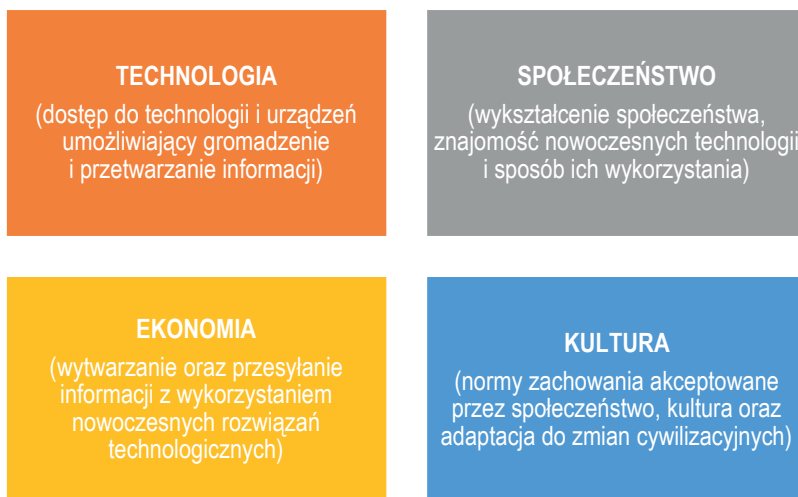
TECHNOLOGIA
(dostęp do technologii i urządzeń umożliwiający gromadzenie i przetwarzanie informacji)

SPOŁECZEŃSTWO
(wykształcenie społeczeństwa, znajomość nowoczesnych technologii i sposób ich wykorzystania)

EKONOMIA
(wytwarzanie oraz przesyłanie informacji z wykorzystaniem nowoczesnych rozwiązań technologicznych)

KULTURA
(normy zachowania akceptowane przez społeczeństwo, kultura oraz adaptacja do zmian cywilizacyjnych)